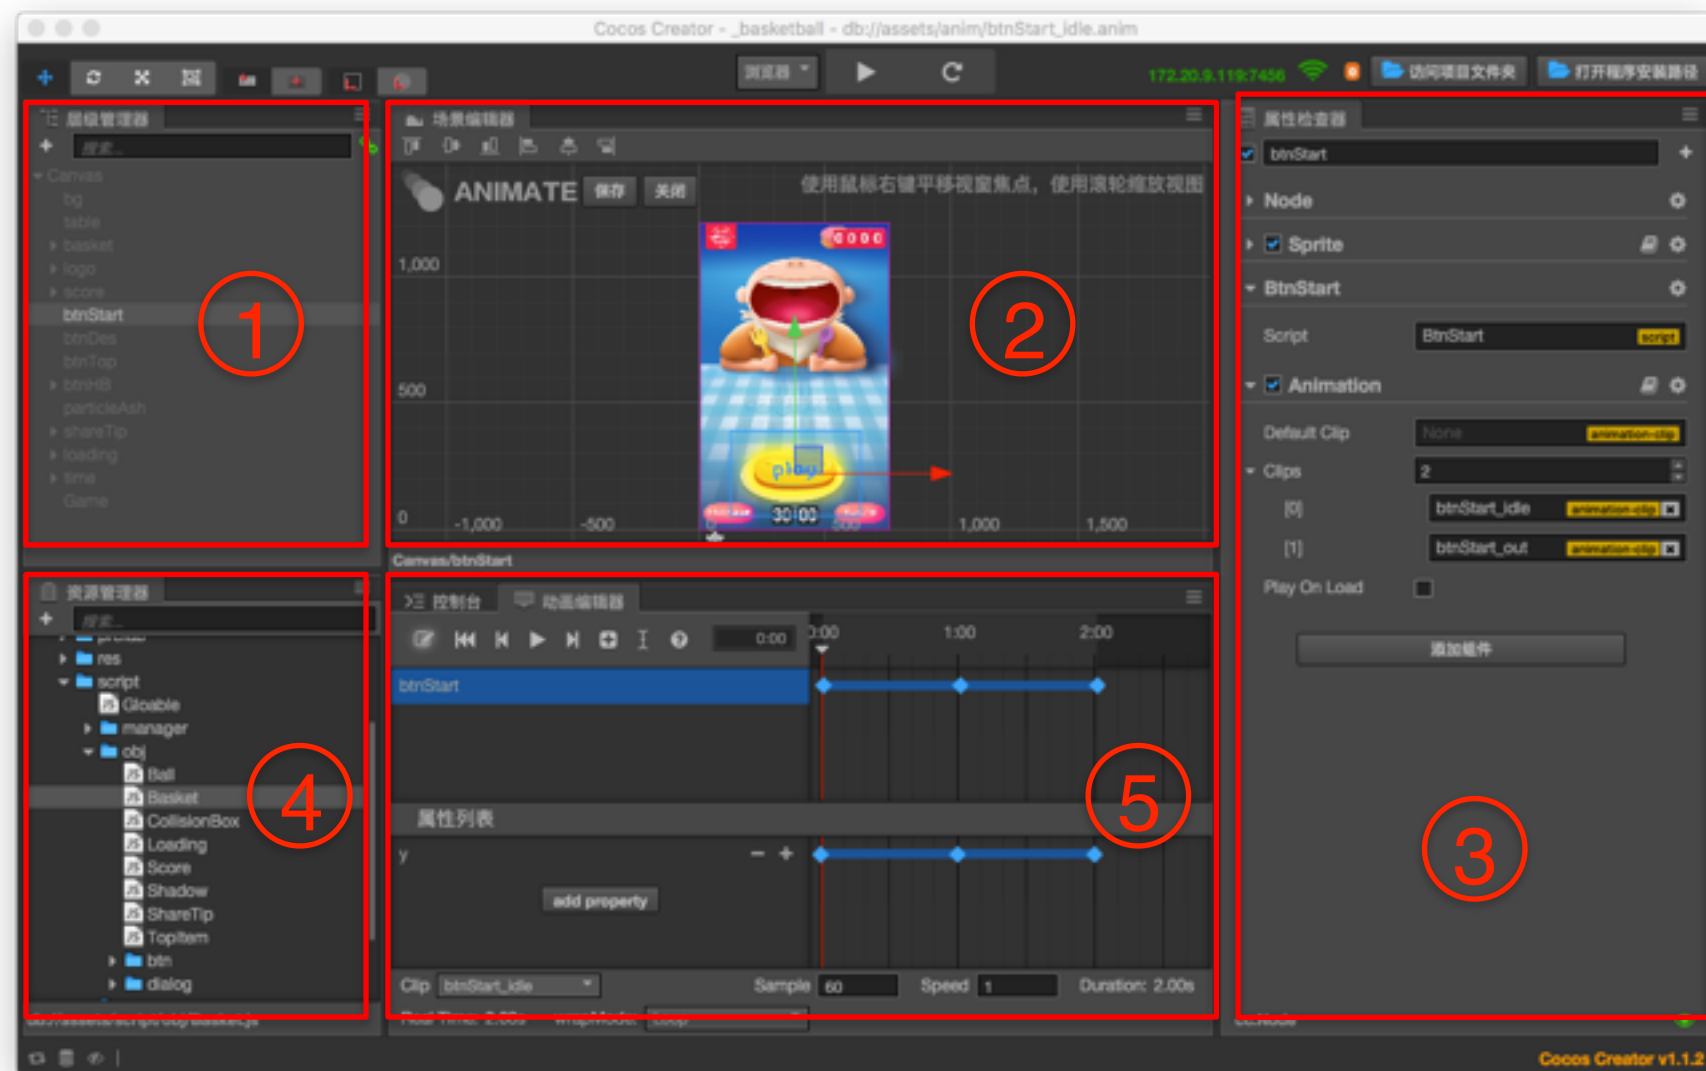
Cocos Creator - _basketball - db://assets/anim/btnStart_idle.anim

浏览器

172.20.9.119:7456

访问项目文件夹

打开程序安装路径

层级管理器

搜索...

Canvas
bg
table
basket
logo
score
btnStart
btnDes
btnTop
btnHB
particleAsh
shareTip
loading
time
Game

①

场景编辑器

ANIMATE 保存 关闭

使用鼠标右键平移视窗焦点，使用滚轮缩放视图

1,000

500

0

-1,000

-500

1,000

1,500

play

30:00

②

Canvas/btnStart

属性检查器

btnStart

Node

Sprite

BtnStart

Script BtnStart script

Animation

Default Clip None animation-clip

Clips 2

[0] btnStart_idle animation-clip

[1] btnStart_out animation-clip

Play On Load

添加组件

③

资源管理器

搜索...

res
script
Gloable
manager
obj
Ball
Basket
CollisionBox
Loading
Score
Shadow
ShareTip
TopItem
btn
dialog

④

控制台

动画编辑器

0:00

0:00

1:00

2:00

btnStart

属性列表

y

add property

⑤

Clip btnStart_idle

Sample 60

Speed 1

Duration: 2.00s

Cocos Creator v1.1.2